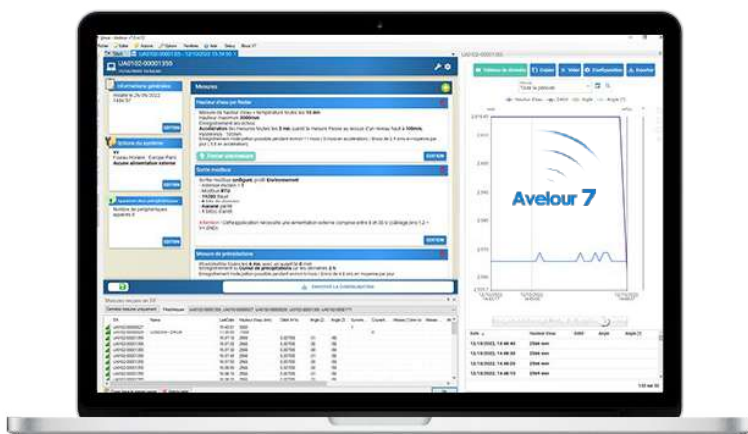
UA0102-00001350

Informations générales

Mesures

Hauteur d'eau par Radar

EDITION

Sortie modbus

EDITION

Mesure de précipitations

Tableau de données

Export

Configuration

Avelour 7

12/10/2022, 14:48:40

12/10/2022, 14:48:30

12/10/2022, 14:48:20

12/10/2022, 14:48:10